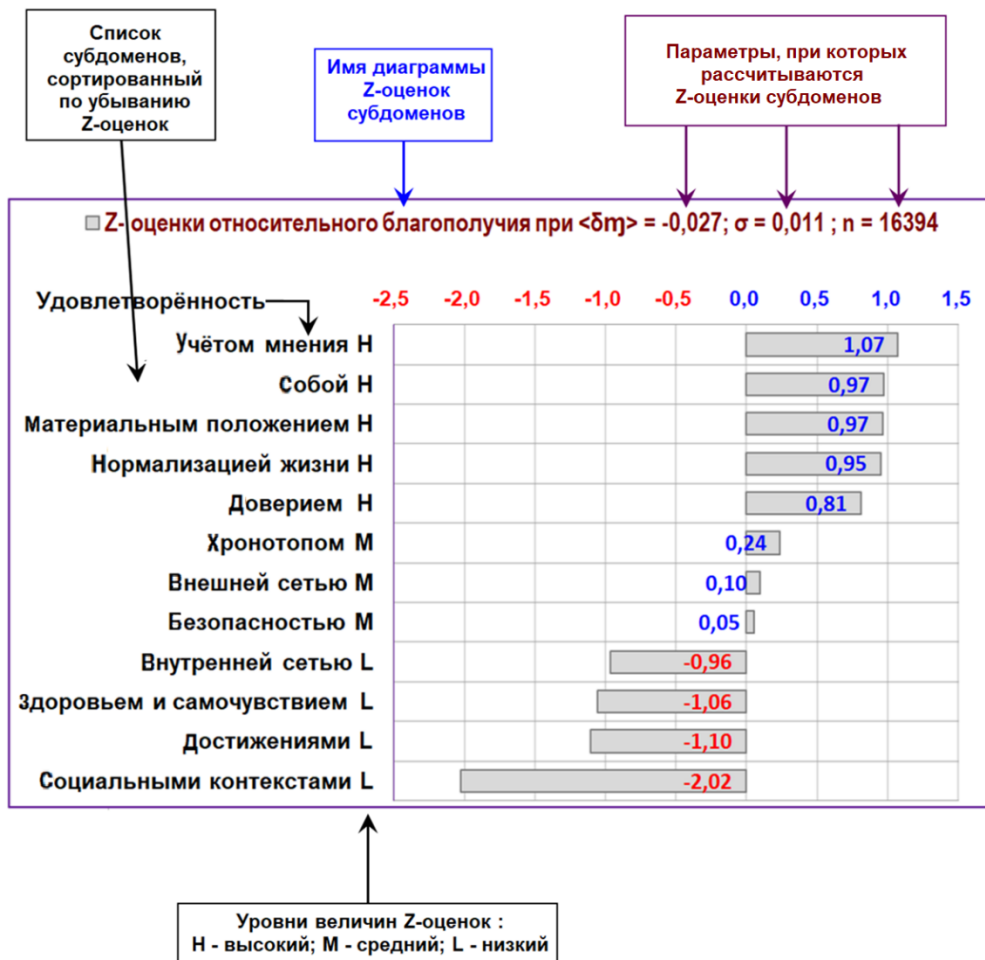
Список субдоменов, сортированный по убыванию Z-оценок

Имя диаграммы Z-оценок субдоменов

Параметры, при которых рассчитываются Z-оценки субдоменов

Z- оценки относительного благополучия при <δη> = -0,027; σ = 0,011 ; n = 16394

Удовлетворённость

-2,5 -2,0 -1,5 -1,0 -0,5 0,0 0,5 1,0 1,5

| | |
|---|---|
| Учётом мнения H | 1,07 |
| Собой H | 0,97 |
| Материальным положением H | 0,97 |
| Нормализацией жизни H | 0,95 |
| Доверием H | 0,81 |
| Хронотопом M | 0,24 |
| Внешней сетью M | 0,10 |
| Безопасностью M | 0,05 |
| Внутренней сетью L | -0,96 |
| Здоровьем и самочувствием L | -1,06 |
| Достижениями L | -1,10 |
| Социальными контекстами L | -2,02 |

Уровни величин Z-оценок :
H - высокий; M - средний; L - низкий